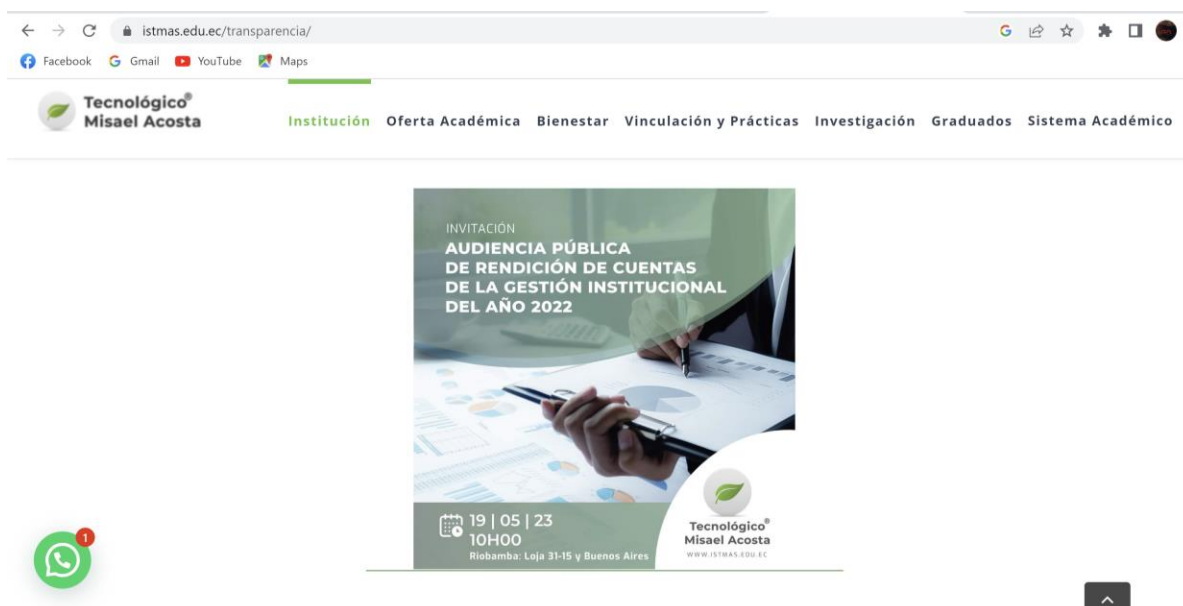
istmas.edu.ec/transparencia/

Facebook Gmail YouTube Maps

Tecnológico® Misael Acosta

Institución Oferta Académica Bienestar Vinculación y Prácticas Investigación Graduados Sistema Académico

INVITACIÓN
AUDIENCIA PÚBLICA DE RENDICIÓN DE CUENTAS DE LA GESTIÓN INSTITUCIONAL DEL AÑO 2022

19 | 05 | 23
10H00
Riobamba: Loja 31-15 y Buenos Aires

Tecnológico® Misael Acosta
WWW.ISTMAS.EDU.EC

1